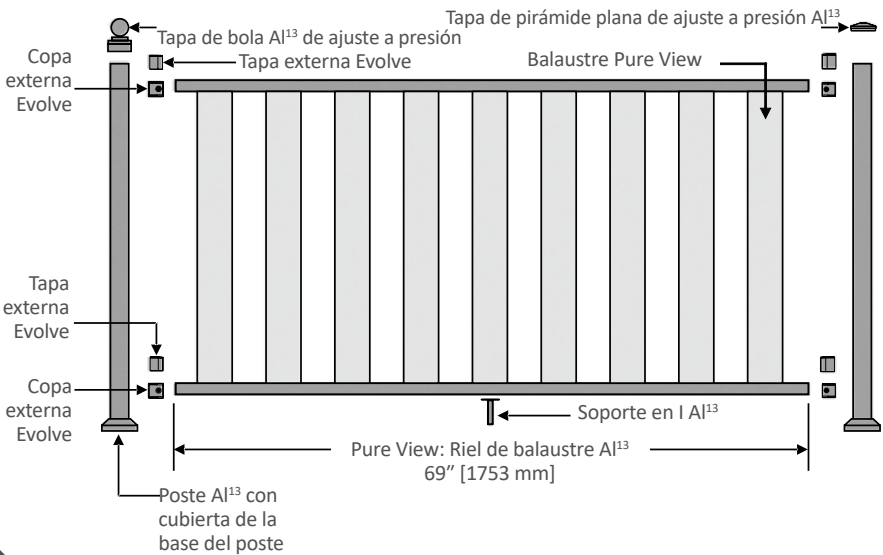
Tapa de pirámide plana de ajuste a presión Al$^{13}$

Tapa de bola Al$^{13}$ de ajuste a presión

Tapa externa Evolve

Copa externa Evolve

Balaustre Pure View

Tapa externa Evolve

Copa externa Evolve

Soporte en I Al$^{13}$

Pure View: Riel de balaustre Al$^{13}$ 69” [1753 mm]

Poste Al$^{13}$ con cubierta de la base del poste